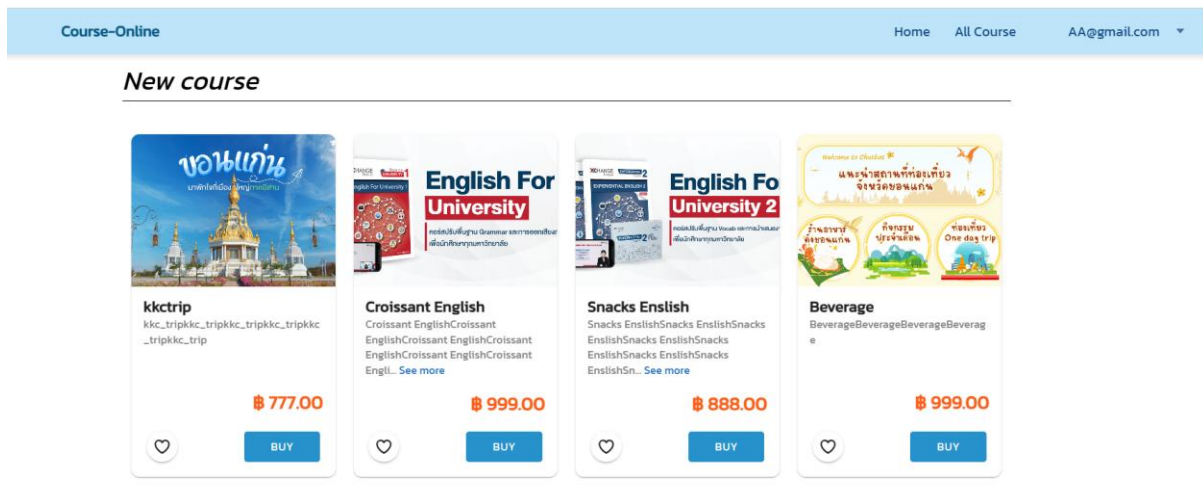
Course-Online

Home All Course AA@gmail.com ▼

New course

ขอนแก่น
มาพักใจที่เมือง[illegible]

kkctrip
kkc_tripkkc_tripkkc_tripkkc_tripkkc_trip

฿ 777.00

BUY

English For University
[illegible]

Croissant English
Croissant EnglishCroissant EnglishCroissant EnglishCroissant EnglishCroissant EnglishCroissant Engli... See more

฿ 999.00

BUY

English Fo University 2
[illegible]

Snacks Enslish
Snacks EnslishSnacks EnslishSnacks EnslishSnacks EnslishSnacks EnslishSnacks EnslishSnacks EnslishSn... See more

฿ 888.00

BUY

Welcome to Chatbot
แนะนำสถานที่ท่องเที่ยว จังหวัดขอนแก่น
ร้านอาหาร ตัวขอนแก่น
ที่พักรีสอร์ท ประจำเมือง
ท่องเที่ยว One day trip

Beverage
BeverageBeverageBeverageBeverage

฿ 999.00

BUY